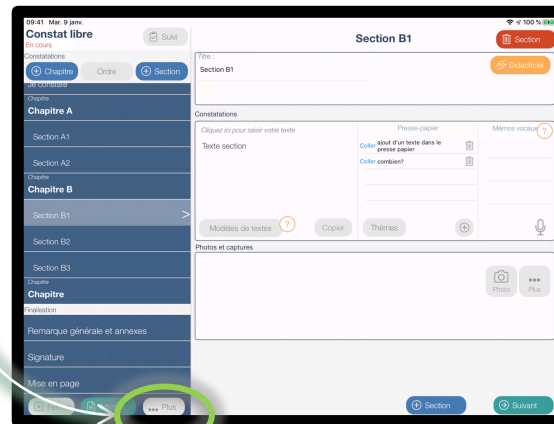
09:41 Mar. 9 janv.
100 %

Constat libre
En cours
Suivi
Constatations
Chapitre
Ordre
Section
Je constate
Chapitre
Chapitre A
Section A1
Section A2
Chapitre
Chapitre B
Section B1
Section B2
Section B3
Chapitre
Chapitre
Finalisation
Remarque générale et annexes
Signature
Mise en page
Plus

Section B1
Section
Titre :
Section B1
Didacticiel
Constatations
Cliquez ici pour saisir votre texte
Texte section
Presse-papier
Coller ajout d'un texte dans le presse papier
Coller combien?
Mémos vocaux
?
Modèles de textes
?
Copier
Thèmes
Photos et captures
Photo
Plus
Section
Suivant